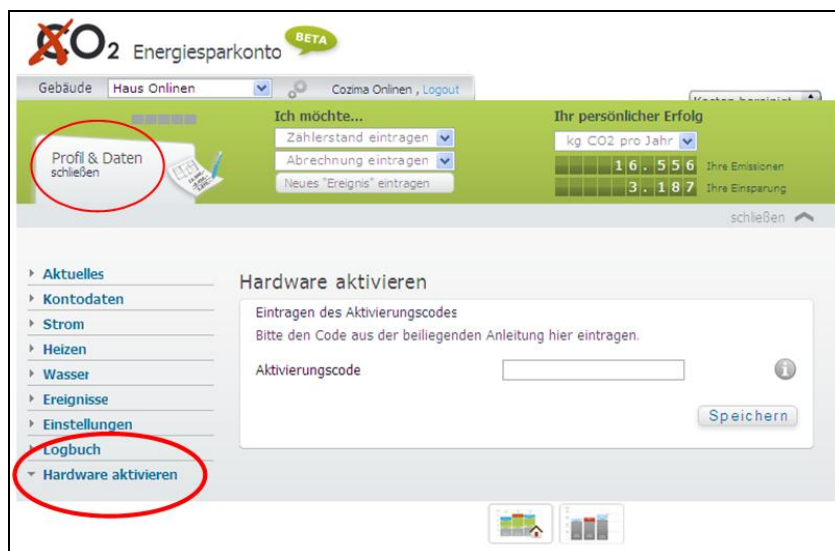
CO2 Energiesparkonto BETA

Gebäude Haus Onlinen

Cozima Onlinen , Logout

Kosten bereinigt

Profil & Daten
schließen

Ich möchte...
Zählerstand eintragen
Abrechnung eintragen
Neues "Ereignis" eintragen

Ihr persönlicher Erfolg
kg CO2 pro Jahr
16.556 Ihre Emissionen
3.187 Ihre Einsparung

schließen

Aktuelles
Kontodaten
Strom
Heizen
Wasser
Ereignisse
Einstellungen
Logbuch
Hardware aktivieren

Hardware aktivieren

Eintragen des Aktivierungscodes
Bitte den Code aus der beiliegenden Anleitung hier eintragen.

Aktivierungscode

Speichern